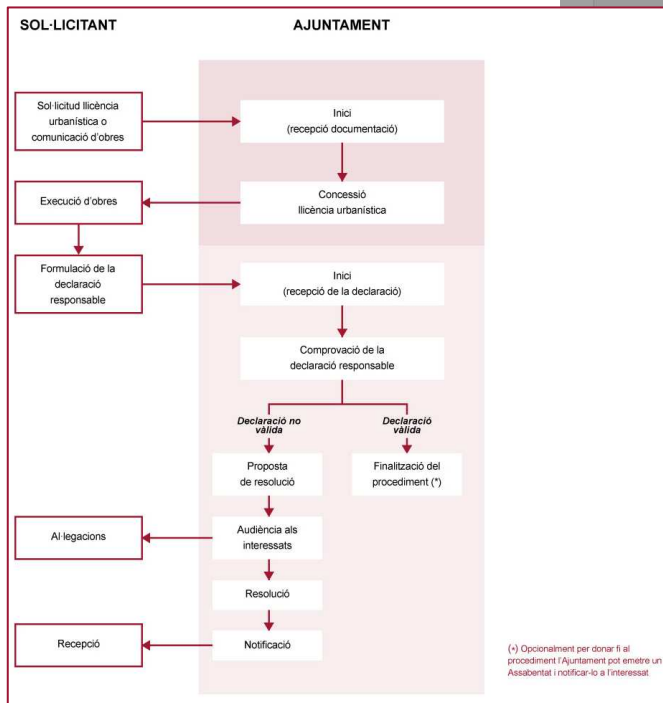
SOL·LICITANT

AJUNTAMENT

Sol·licitud llicència urbanística o comunicació d'obres

Inici (recepció documentació)

Concessió llicència urbanística

Execució d'obres

Formulació de la declaració responsable

Inici (recepció de la declaració)

Comprovació de la declaració responsable

*Declaració no vàlida*

*Declaració vàlida*

Proposta de resolució

Finalització del procediment (*)

Al·legacions

Audiència als interessats

Resolució

Recepció

Notificació

(*) Opcionalment per donar fi al procediment l'Ajuntament pot emetre un Assabentat i notificar-lo a l'interessat